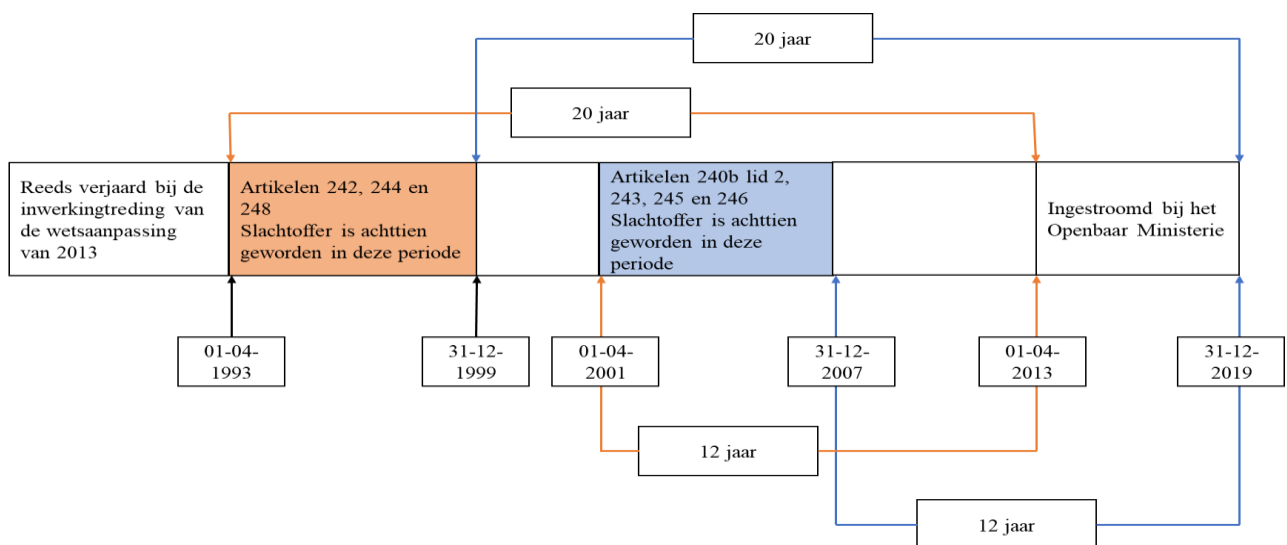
20 jaar

20 jaar

Reeds verjaard bij de inwerkingtreding van de wetsaanpassing van 2013

Artikelen 242, 244 en 248
Slachtoffer is achttien geworden in deze periode

Artikelen 240b lid 2, 243, 245 en 246
Slachtoffer is achttien geworden in deze periode

Ingestroomd bij het Openbaar Ministerie

01-04-1993

31-12-1999

01-04-2001

31-12-2007

01-04-2013

31-12-2019

12 jaar

12 jaar